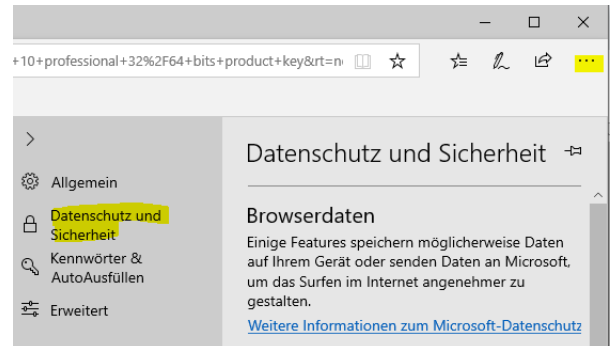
+10+professional+32%2F64+bits+product+key&rt=n

···

>

Allgemein

Datenschutz und Sicherheit

Kennwörter & AutoAusfüllen

Erweitert

Datenschutz und Sicherheit

Browserdaten

Einige Features speichern möglicherweise Daten auf Ihrem Gerät oder senden Daten an Microsoft, um das Surfen im Internet angenehmer zu gestalten.

Weitere Informationen zum Microsoft-Datenschutz